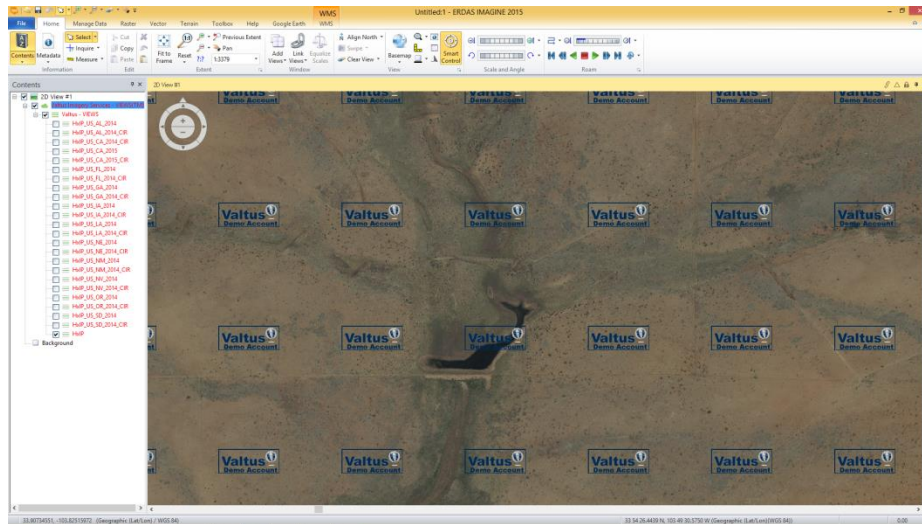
WMS
Untitled:1 – ERDAS IMAGINE 2015

File | Home | Manage Data | Raster | Vector | Terrain | Toolbox | Help | Google Earth | WMS

Contents | Metadata | Select | Inquire | Measure | Information | Cut | Copy | Paste | Edit | Fit to Frame | Reset | Previous Extent | Pan | 1:3379 | Extent | Add Views | Link Views | Equalize Scales | Window | Align North | Swipe | Clear View | Basemap | View | Smart Control | Scale and Angle | Roam

Contents
2D View #1
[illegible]
Valtus - VIEWS
HxIP_US_AL_2014
HxIP_US_AL_2014_CIR
HxIP_US_CA_2014_CIR
HxIP_US_CA_2015
HxIP_US_CA_2015_CIR
HxIP_US_FL_2014
HxIP_US_FL_2014_CIR
HxIP_US_GA_2014
HxIP_US_GA_2014_CIR
HxIP_US_IA_2014
HxIP_US_IA_2014_CIR
HxIP_US_LA_2014
HxIP_US_LA_2014_CIR
HxIP_US_NE_2014
HxIP_US_NE_2014_CIR
HxIP_US_NM_2014
HxIP_US_NM_2014_CIR
HxIP_US_NV_2014
HxIP_US_NV_2014_CIR
HxIP_US_OR_2014
HxIP_US_OR_2014_CIR
HxIP_US_SD_2014
HxIP_US_SD_2014_CIR
HxIP
Background

2D View #1

Valtus Demo Account

33.90734551, -105.82515972 (Geographic (Lat/Lon) /WGS 84)
33 54 26.4439 N, 105 49 30.5750 W (Geographic (Lat/Lon) /WGS 84)
0.00